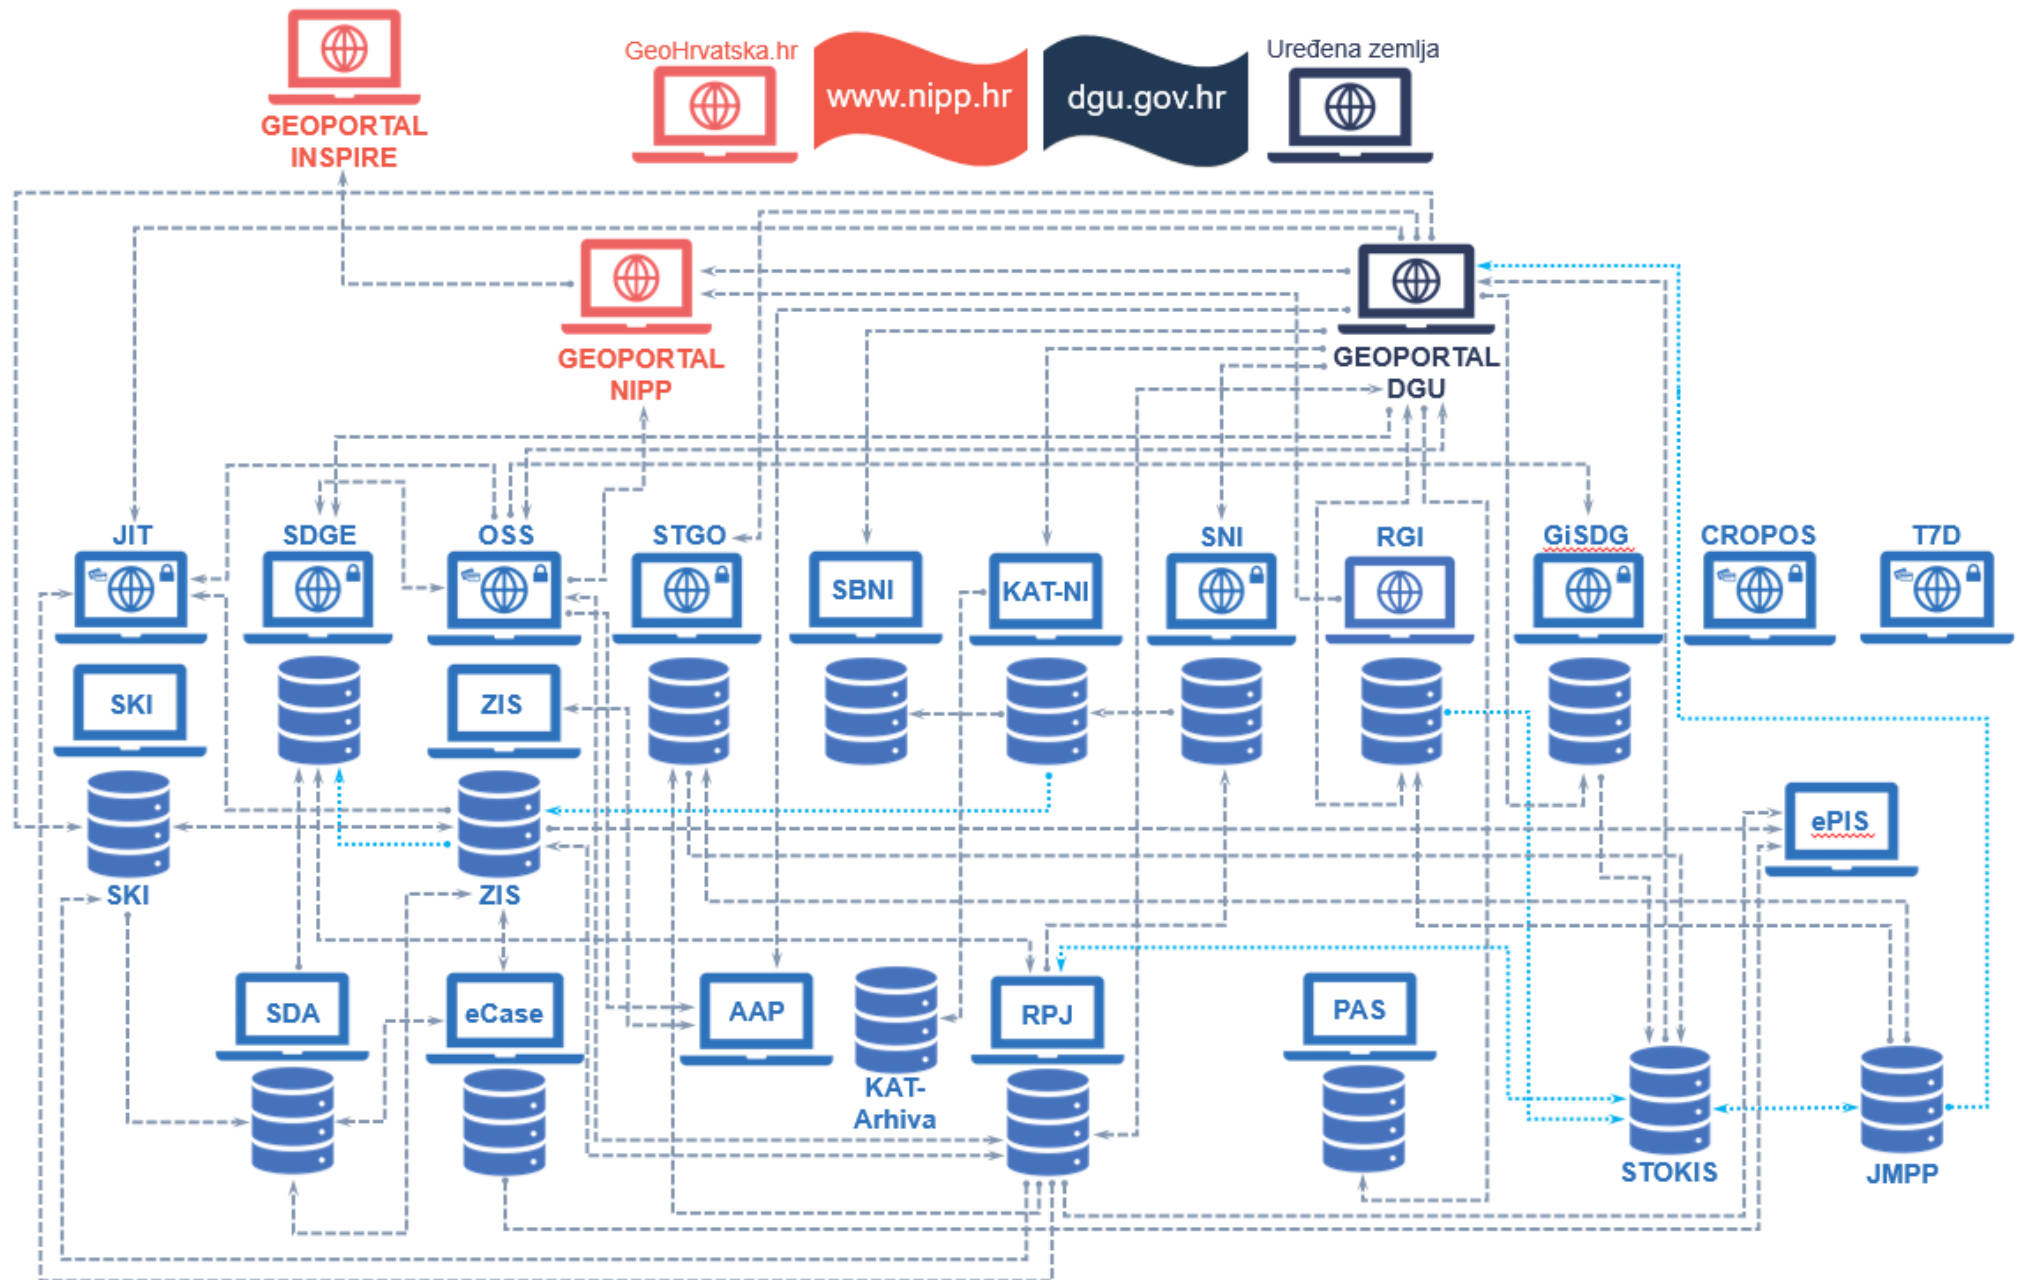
GEOPORTAL INSPIRE

GeoHrvatska.hr

www.nipp.hr

dgu.gov.hr

Uređena zemlja

GEOPORTAL NIPP

GEOPORTAL DGU

JIT

SDGE

OSS

STGO

SBNI

KAT-NI

SNI

RGI

GiSDG

CROPOS

T7D

SKI

ZIS

SKI

ZIS

ePIS

SDA

eCase

AAP

KAT-Arhiva

RPJ

PAS

STOKIS

JMPP